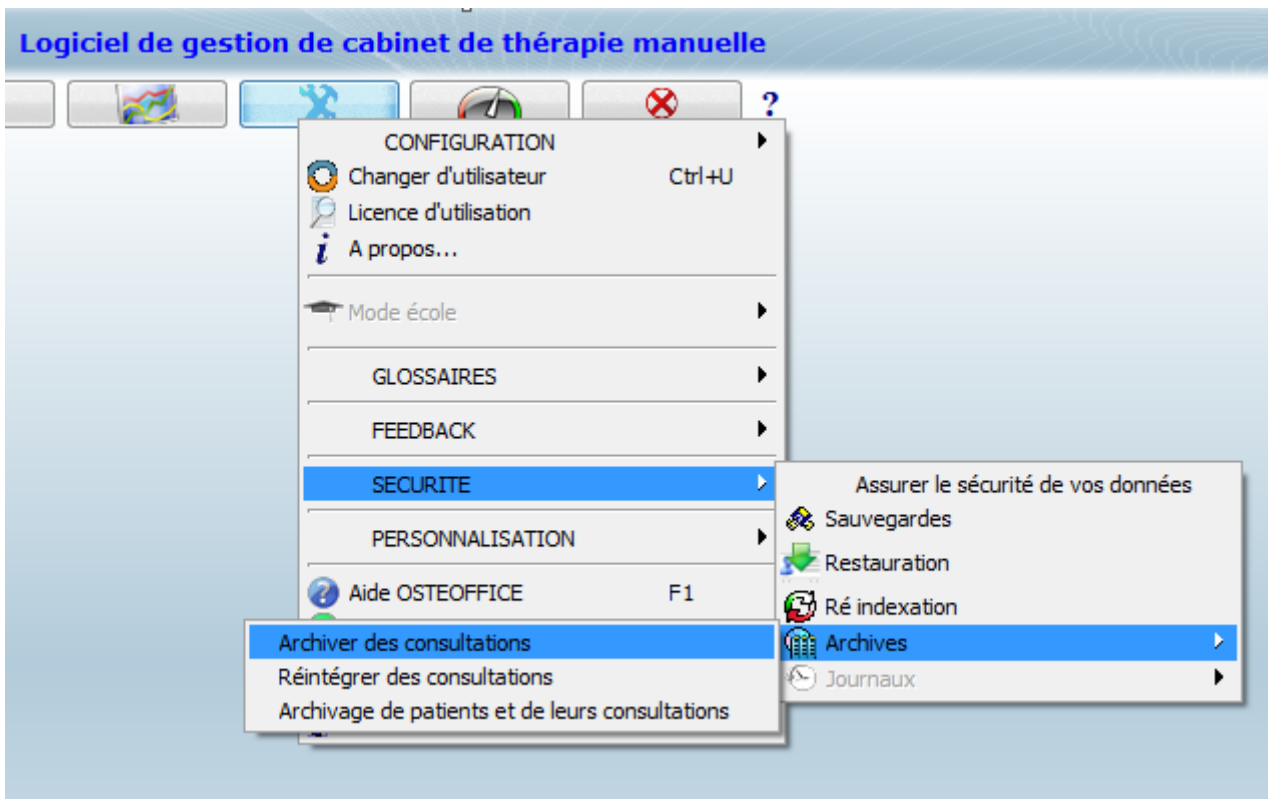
Logiciel de gestion de cabinet de thérapie manuelle

?

CONFIGURATION
Changer d'utilisateur Ctrl+U
Licence d'utilisation
A propos...
Mode école
GLOSSAIRES
FEEDBACK
SECURITE
PERSONNALISATION
Aide OSTEOFFICE F1

Assurer le sécurité de vos données
Sauvegardes
Restauration
Ré indexation
Archives
Journaux

Archiver des consultations
Réintégrer des consultations
Archivage de patients et de leurs consultations